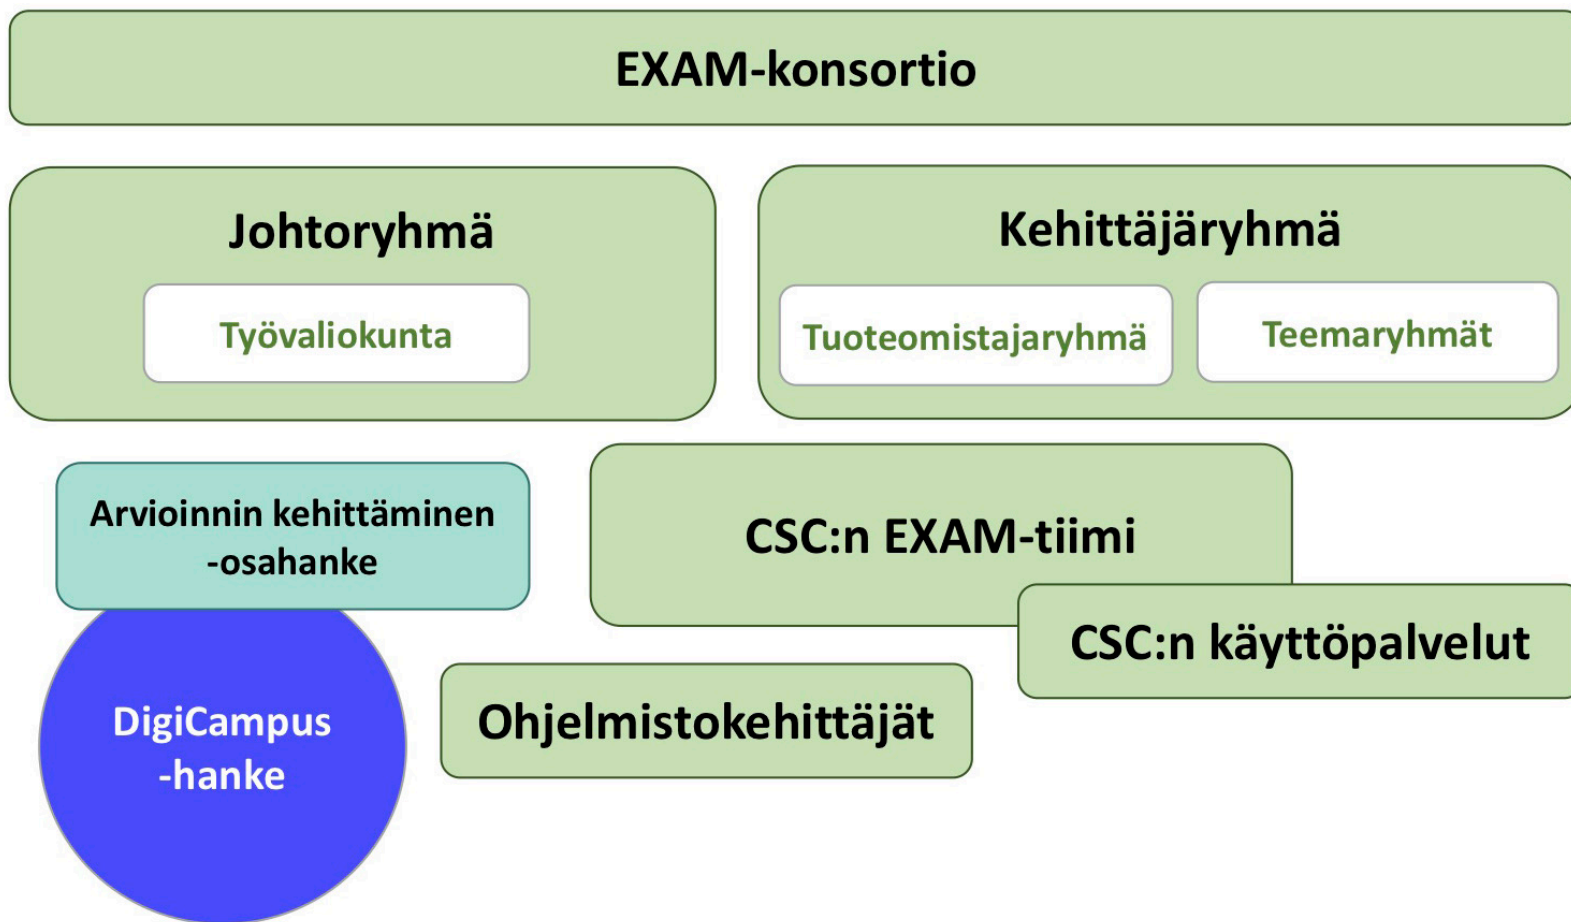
EXAM-konsortio

Johtoryhmä

Työvaliokunta

Kehittäjäryhmä

Tuoteomistajaryhmä

Teemaryhmät

Arvioinnin kehittäminen -osahanke

CSC:n EXAM-tiimi

CSC:n käyttöpalvelut

DigiCampus -hanke

Ohjelmistokehittäjät